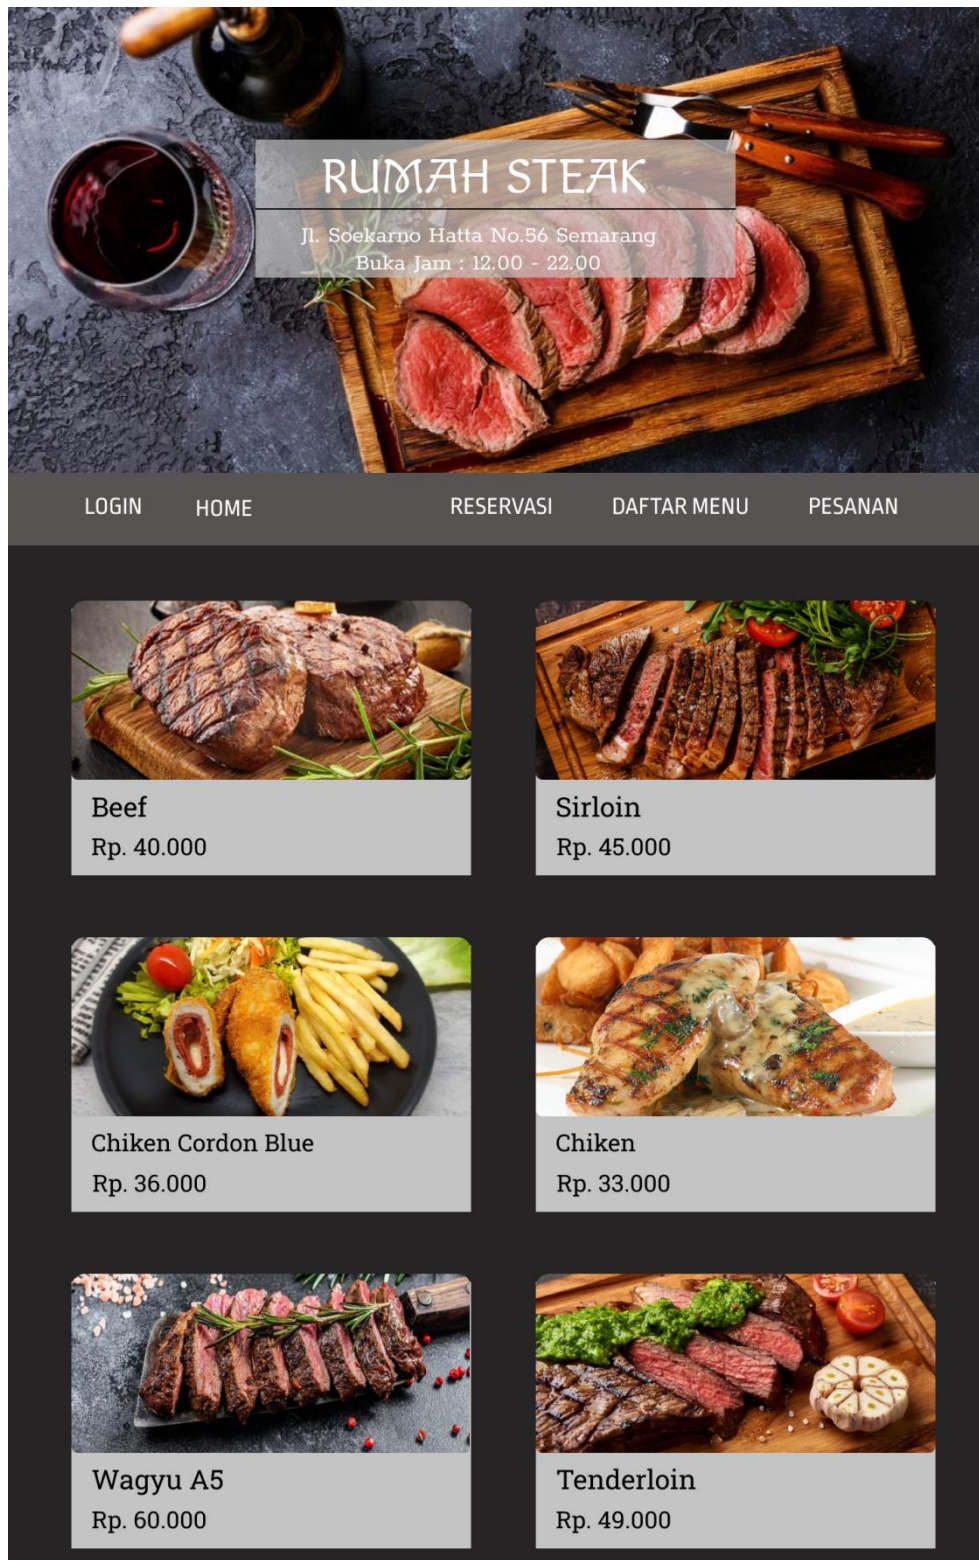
RUMAH STEAK

Jl. Soekarno Hatta No.56 Semarang
Buka Jam : 12.00 - 22.00

LOGIN HOME RESERVASI DAFTAR MENU PESANAN

Beef
Rp. 40.000

Sirloin
Rp. 45.000

Chiken Cordon Blue
Rp. 36.000

Chiken
Rp. 33.000

Wagyu A5
Rp. 60.000

Tenderloin
Rp. 49.000